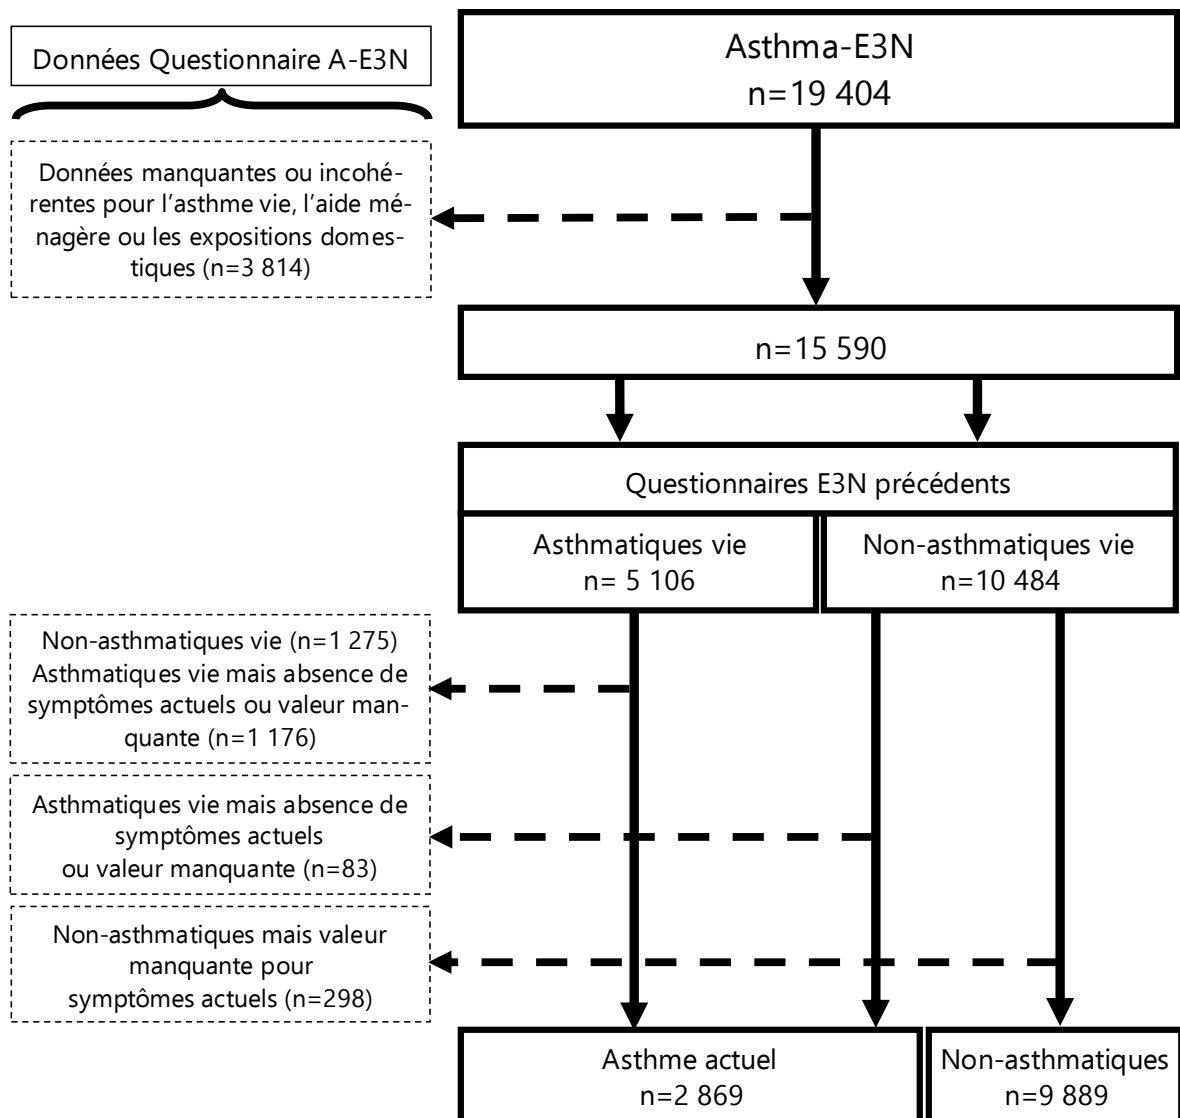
Données Questionnaire A-E3N

Asthma-E3N
n=19 404

Données manquantes ou incohérentes pour l'asthme vie, l'aide ménagère ou les expositions domestiques (n=3 814)

n=15 590

Questionnaires E3N précédents

Asthmatiques vie
n= 5 106

Non-asthmatiques vie
n=10 484

Non-asthmatiques vie (n=1 275)
Asthmatiques vie mais absence de symptômes actuels ou valeur manquante (n=1 176)

Asthmatiques vie mais absence de symptômes actuels
ou valeur manquante (n=83)

Non-asthmatiques mais valeur manquante pour
symptômes actuels (n=298)

Asthme actuel
n=2 869

Non-asthmatiques
n=9 889